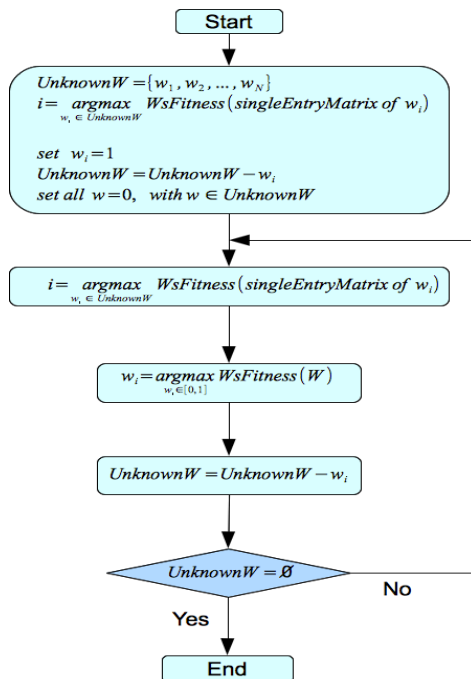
Start

$UnknownW = \{w_1, w_2, \ldots, w_N\}$
$i = \underset{w_i \in UnknownW}{argmax} \; WsFitness(singleEntryMatrix\ of\ w_i)$

$set\ \ w_i = 1$
$UnknownW = UnknownW - w_i$
$set\ all\ \ w = 0, \ \ with\ w \in UnknownW$

$i = \underset{w_i \in UnknownW}{argmax} \; WsFitness(singleEntryMatrix\ of\ w_i)$

$w_i = \underset{w_i \in [0,1]}{argmax} \; WsFitness(W)$

$UnknownW = UnknownW - w_i$

$UnknownW = \emptyset$

No

Yes

End